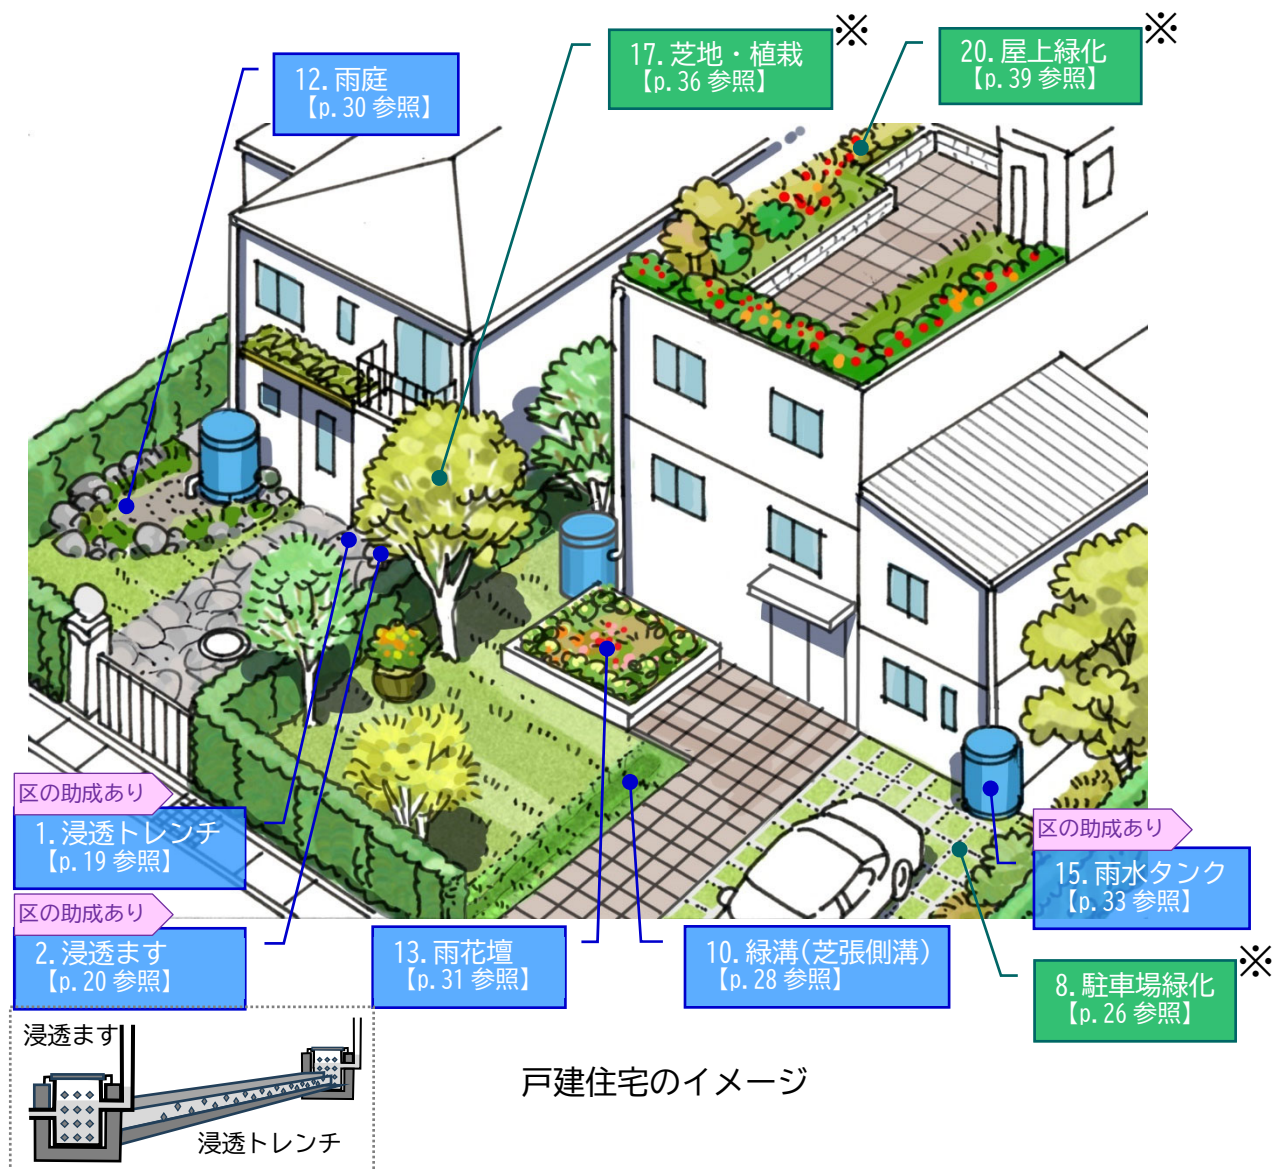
12. 雨庭
【p. 30 参照】

17. 芝地・植栽
【p. 36 参照】
※

20. 屋上緑化
【p. 39 参照】
※

区の助成あり
1. 浸透トレンチ
【p. 19 参照】

区の助成あり
2. 浸透ます
【p. 20 参照】

13. 雨花壇
【p. 31 参照】

10. 緑溝(芝張側溝)
【p. 28 参照】

区の助成あり
15. 雨水タンク
【p. 33 参照】

8. 駐車場緑化
【p. 26 参照】
※

浸透ます
浸透トレンチ

戸建住宅のイメージ